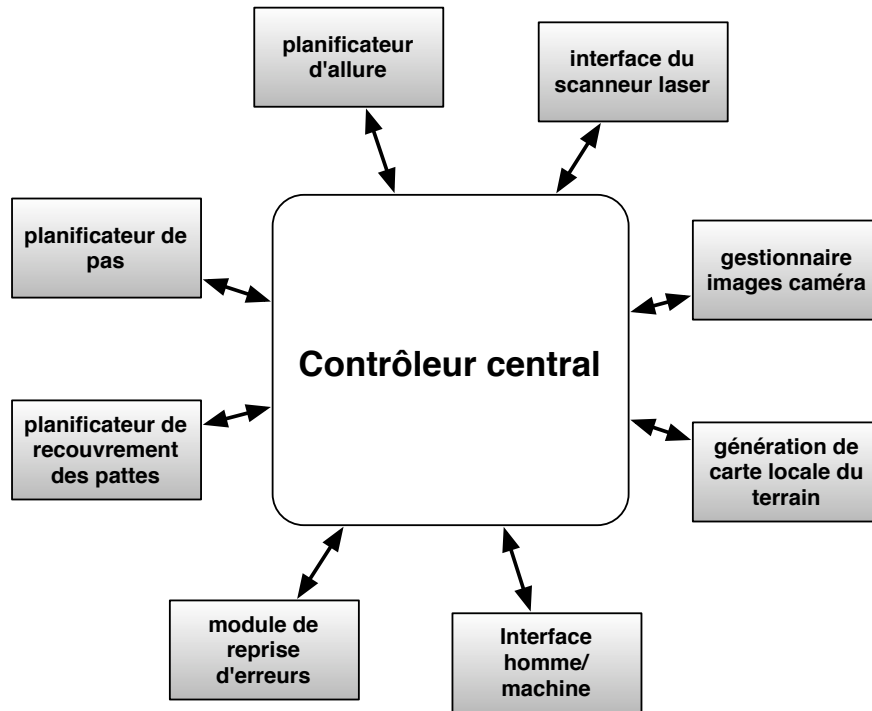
planificateur d'allure

interface du scanneur laser

planificateur de pas

gestionnaire images caméra

Contrôleur central

planificateur de recouvrement des pattes

génération de carte locale du terrain

module de reprise d'erreurs

Interface homme/ machine